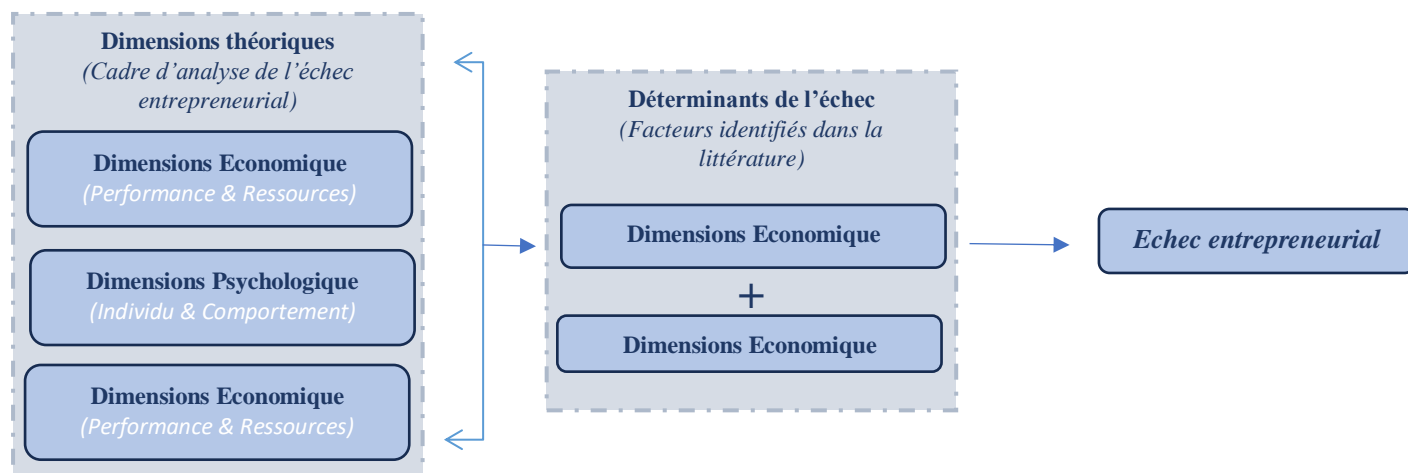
Dimensions théoriques
(Cadre d'analyse de l'échec entrepreneurial)

Dimensions Economique
(Performance & Ressources)

Dimensions Psychologique
(Individu & Comportement)

Dimensions Economique
(Performance & Ressources)

Déterminants de l'échec
(Facteurs identifiés dans la littérature)

Dimensions Economique

+

Dimensions Economique

Echec entrepreneurial